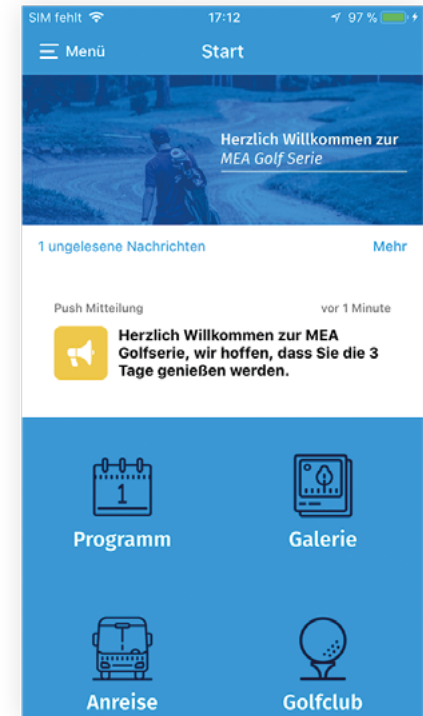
SIM fehlt 17:12 97 %

Menü Start

Herzlich Willkommen zur
MEA Golf Serie

1 ungelesene Nachrichten Mehr

Push Mitteilung vor 1 Minute

Herzlich Willkommen zur MEA Golfserie, wir hoffen, dass Sie die 3 Tage genießen werden.

1

Programm

Galerie

Anreise

Golfclub